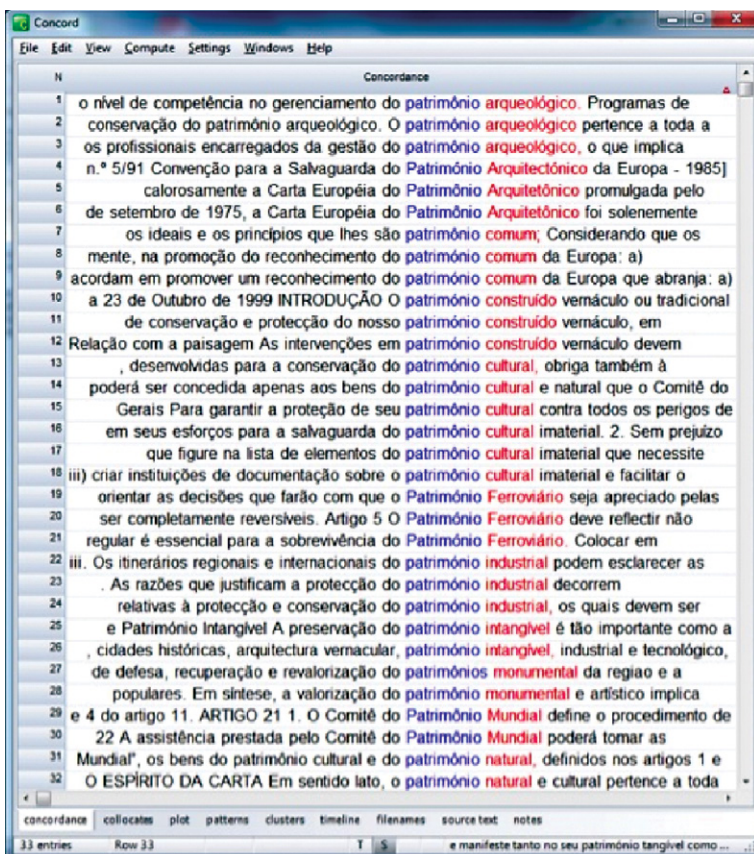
Concord

File Edit View Compute Settings Windows Help

| N | Concordance |
|---|---|
| 1 | o nível de competência no gerenciamento do patrimônio arqueológico. Programas de |
| 2 | conservação do patrimônio arqueológico. O patrimônio arqueológico pertence a toda a |
| 3 | os profissionais encarregados da gestão do patrimônio arqueológico, o que implica |
| 4 | n.º 5/91 Convenção para a Salvaguarda do Património Arquitectónico da Europa - 1985] |
| 5 | calorosamente a Carta Européia do Patrimônio Arquitetônico promulgada pelo |
| 6 | de setembro de 1975, a Carta Européia do Patrimônio Arquitetônico foi solenemente |
| 7 | os ideais e os princípios que lhes são património comum; Considerando que os |
| 8 | mente, na promoção do reconhecimento do património comum da Europa: a) |
| 9 | acordam em promover um reconhecimento do património comum da Europa que abranja: a) |
| 10 | a 23 de Outubro de 1999 INTRODUÇÃO O património construído vernáculo ou tradicional |
| 11 | de conservação e protecção do nosso património construído vernáculo, em |
| 12 | Relação com a paisagem As intervenções em património construído vernáculo devem |
| 13 | , desenvolvidas para a conservação do patrimônio cultural, obriga também à |
| 14 | poderá ser concedida apenas aos bens do patrimônio cultural e natural que o Comitê do |
| 15 | Gerais Para garantir a proteção de seu patrimônio cultural contra todos os perigos de |
| 16 | em seus esforços para a salvaguarda do patrimônio cultural imaterial. 2. Sem prejuízo |
| 17 | que figure na lista de elementos do patrimônio cultural imaterial que necessite |
| 18 | iii) criar instituições de documentação sobre o patrimônio cultural imaterial e facilitar o |
| 19 | orientar as decisões que farão com que o Patrimônio Ferroviário seja apreciado pelas |
| 20 | ser completamente reversíveis. Artigo 5 O Patrimônio Ferroviário deve reflectir não |
| 21 | regular é essencial para a sobrevivência do Patrimônio Ferroviário. Colocar em |
| 22 | iii. Os itinerários regionais e internacionais do património industrial podem esclarecer as |
| 23 | . As razões que justificam a protecção do património industrial decorrem |
| 24 | relativas à protecção e conservação do património industrial, os quais devem ser |
| 25 | e Patrimônio Intangível A preservação do patrimônio intangível é tão importante como a |
| 26 | , cidades históricas, arquitectura vernacular, património intangível, industrial e tecnológico, |
| 27 | de defesa, recuperação e revalorização do patrimônios monumental da regiao e a |
| 28 | populares. Em síntese, a valorização do patrimônio monumental e artístico implica |
| 29 | e 4 do artigo 11. ARTIGO 21 1. O Comitê do Patrimônio Mundial define o procedimento de |
| 30 | 22 A assistência prestada pelo Comitê do Patrimônio Mundial poderá tomar as |
| 31 | Mundial", os bens do patrimônio cultural e do patrimônio natural, definidos nos artigos 1 e |
| 32 | O ESPÍRITO DA CARTA Em sentido lato, o patrimônio natural e cultural pertence a toda |

concordance collocates plot patterns clusters timeline filenames source text notes

33 entries Row 33 T S e manifeste tanto no seu património tangível como ...